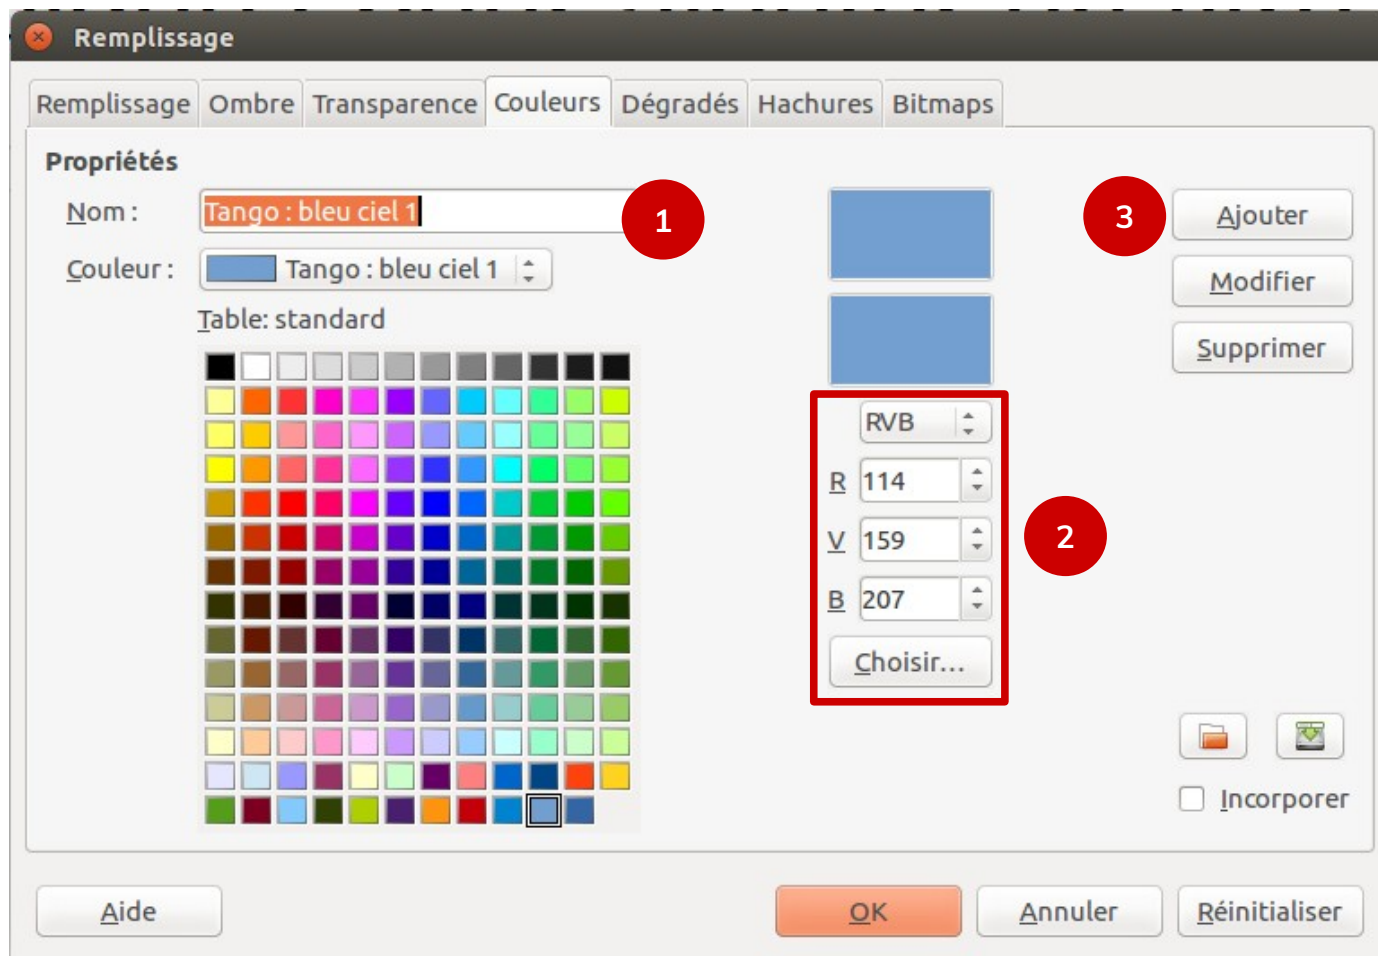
Remplissage

Remplissage | Ombre | Transparence | Couleurs | Dégradés | Hachures | Bitmaps

Propriétés

Nom : Tango : bleu ciel 1

1

Couleur : Tango : bleu ciel 1

Table: standard

3

Ajouter

Modifier

Supprimer

RVB

R 114

V 159

B 207

2

Choisir...

Incorporer

Aide

OK

Annuler

Réinitialiser